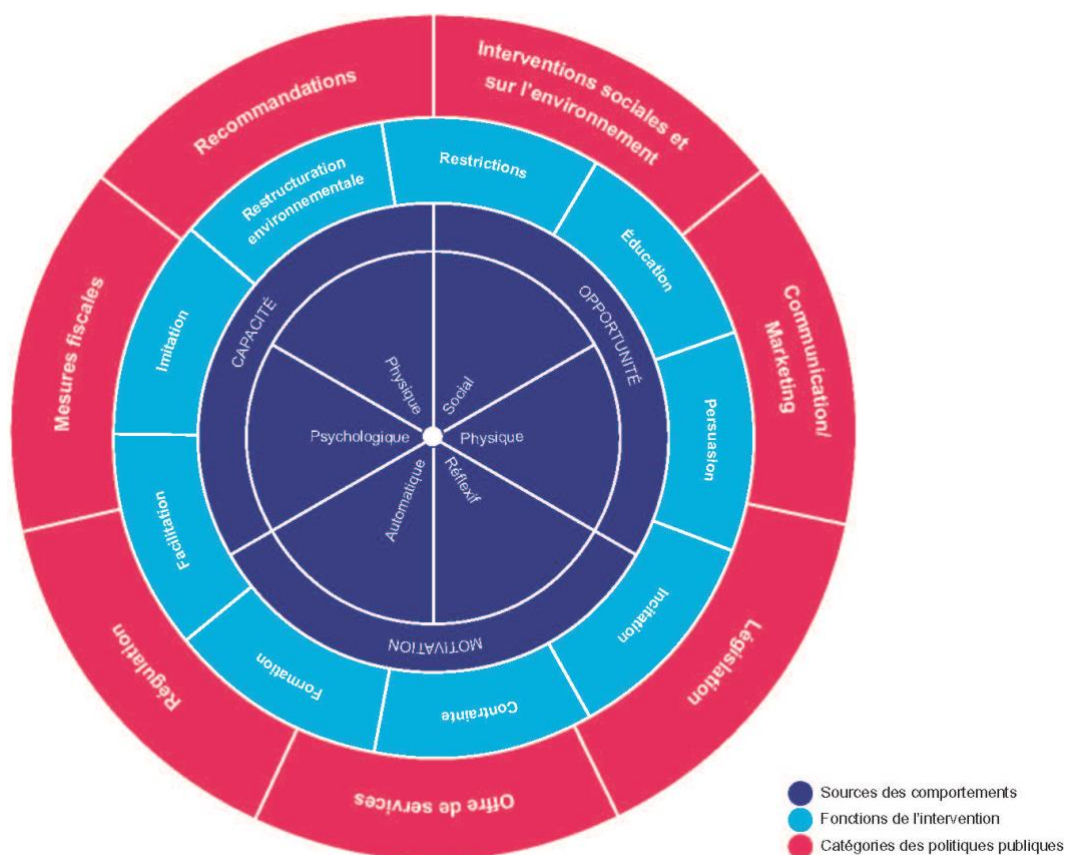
Recommandations

Interventions sociales et sur l'environnement

Communication/ Marketing

Législation

Offre de services

Régulation

Mesures fiscales

Restructuration environnementale

Restrictions

Éducation

Persuasion

Incitation

Contrainte

Formation

Facilitation

Imitation

CAPACITÉ

OPPORTUNITÉ

MOTIVATION

Physique

Social

Psychologique

Physique

Automatique

Réflexif

Sources des comportements
Fonctions de l'intervention
Catégories des politiques publiques